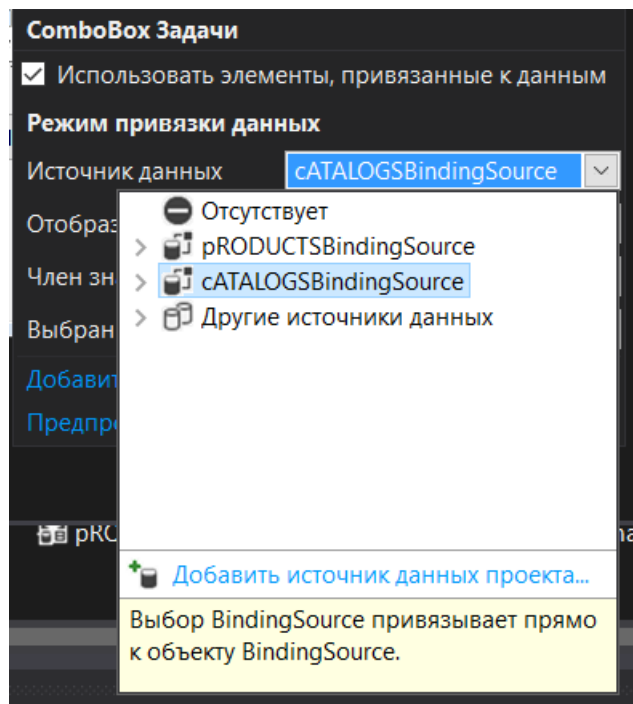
ComboBox Задачи

Использовать элементы, привязанные к данным

Режим привязки данных

Источник данных cATALOGSBindingSource

Отобраз

Член зн

Выбран

Добавит

Предпр

pRC

Отсутствует

pRODUCTSBindingSource

cATALOGSBindingSource

Другие источники данных

Добавить источник данных проекта...

Выбор BindingSource привязывает прямо к объекту BindingSource.